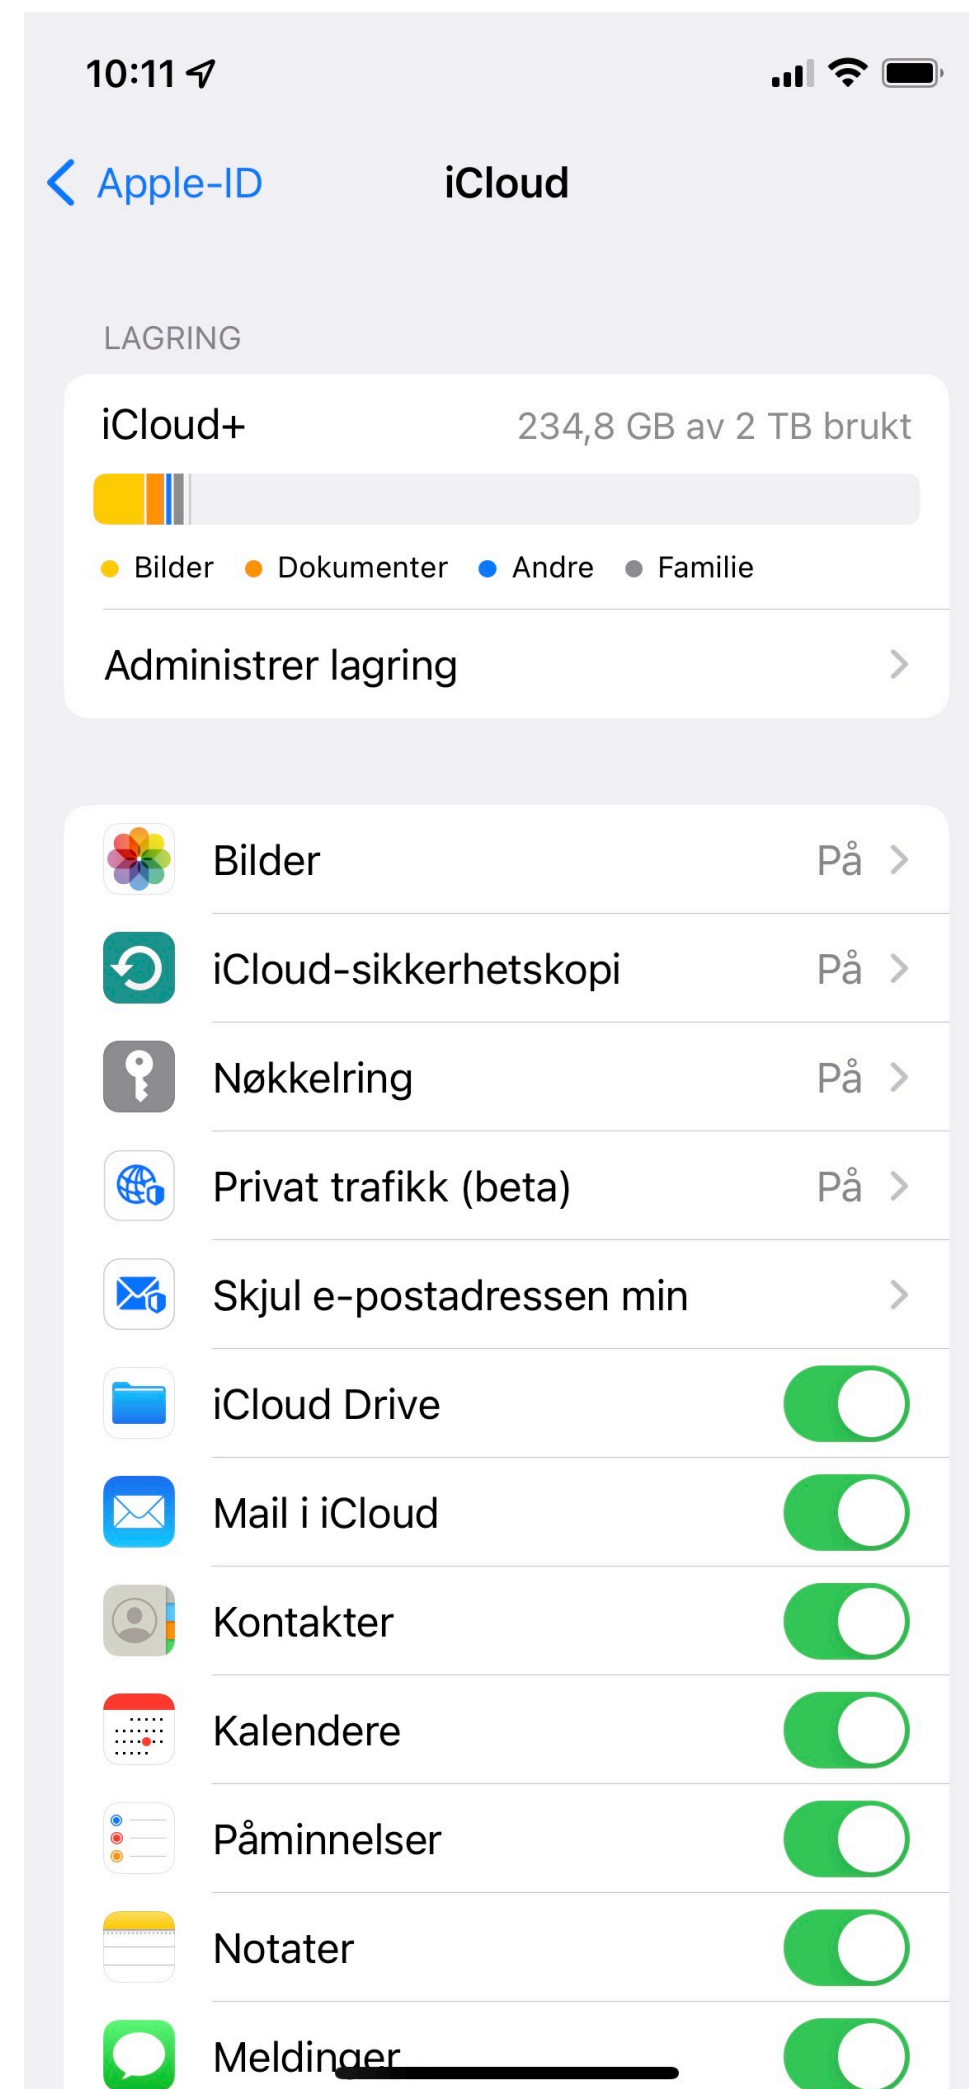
10:11

Apple-ID iCloud

LAGRING

iCloud+ 234,8 GB av 2 TB brukt

Bilder Dokumenter Andre Familie

Administrer lagring

Bilder På

iCloud-sikkerhetskopi På

Nøkkelring På

Privat trafikk (beta) På

Skjul e-postadressen min

iCloud Drive

Mail i iCloud

Kontakter

Kalendere

Påminnelser

Notater

Meldinger